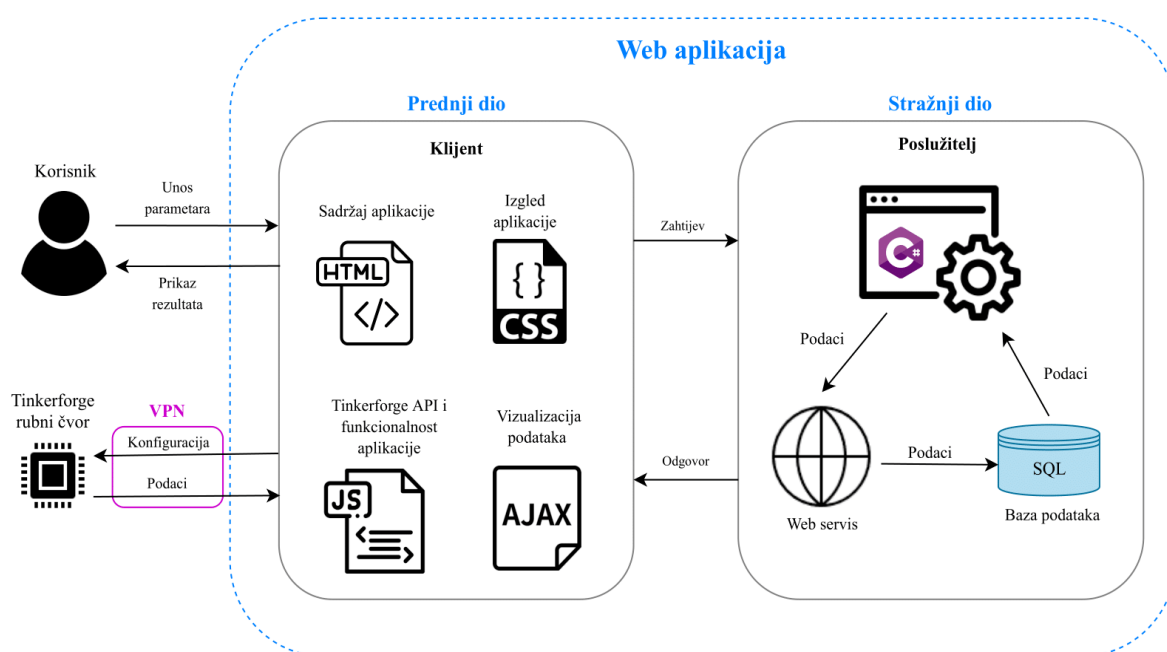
Web aplikacija

Prednji dio

Stražnji dio

Korisnik

Unos parametara

Prikaz rezultata

Klijent

Sadržaj aplikacije

HTML

Izgled aplikacije

{ }

CSS

Zahtijev

Poslužitelj

C#

Podaci

Podaci

Tinkerforge rubni čvor

VPN

Konfiguracija

Podaci

Tinkerforge API i funkcionalnost aplikacije

JS

Vizualizacija podataka

AJAX

Odgovor

Podaci

SQL

Web servis

Baza podataka